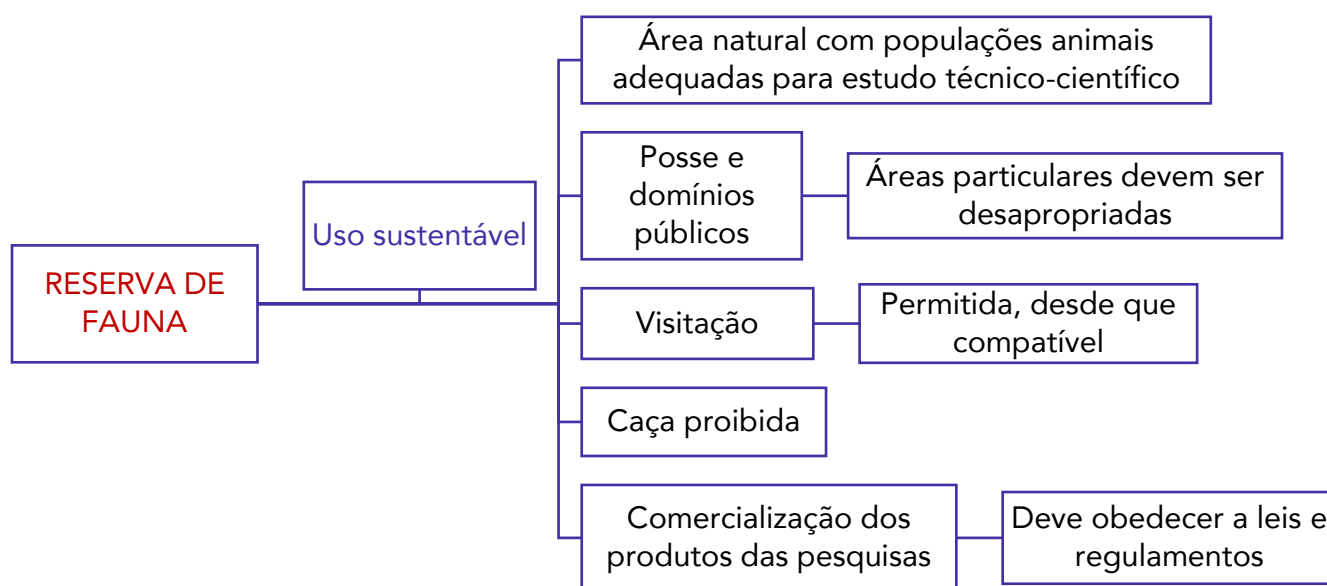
RESERVA DE FAUNA

Uso sustentável

Área natural com populações animais adequadas para estudo técnico-científico

Posse e domínios públicos

Áreas particulares devem ser desapropriadas

Visitação

Permitida, desde que compatível

Caça proibida

Comercialização dos produtos das pesquisas

Deve obedecer a leis e regulamentos